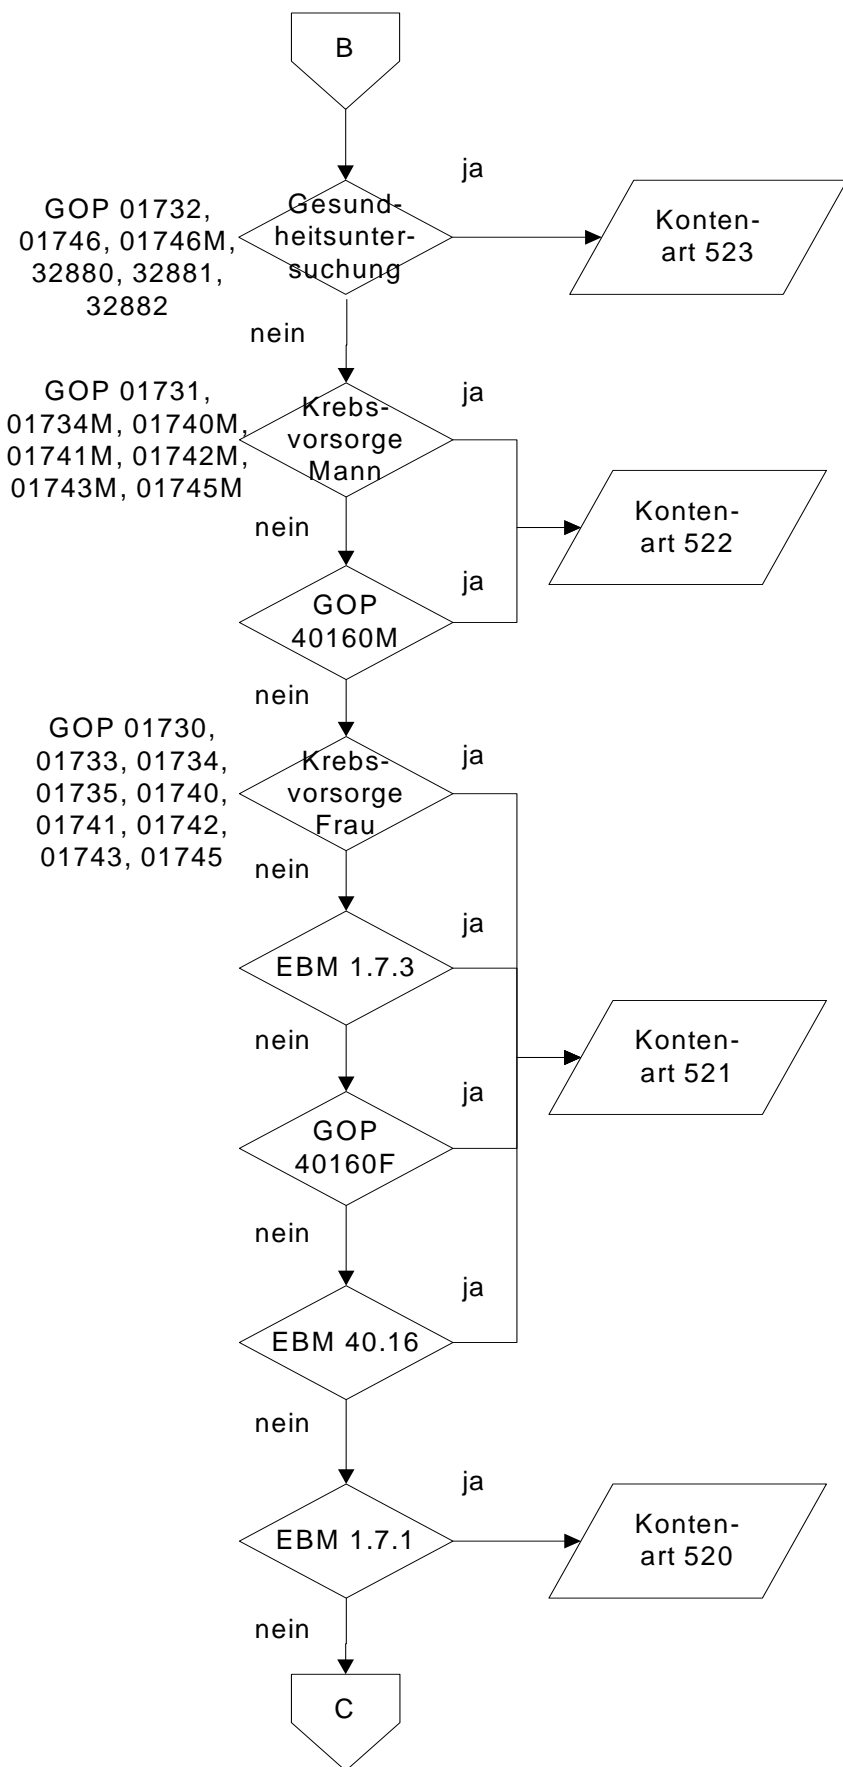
B

GOP 01732, 01746, 01746M, 32880, 32881, 32882

Gesundheitsuntersuchung

ja

Kontenart 523

nein

GOP 01731, 01734M, 01740M, 01741M, 01742M, 01743M, 01745M

Krebsvorsorge Mann

ja

Kontenart 522

nein

GOP 40160M

ja

nein

GOP 01730, 01733, 01734, 01735, 01740, 01741, 01742, 01743, 01745

Krebsvorsorge Frau

ja

nein

EBM 1.7.3

ja

Kontenart 521

nein

GOP 40160F

ja

nein

EBM 40.16

ja

nein

EBM 1.7.1

ja

Kontenart 520

nein

C